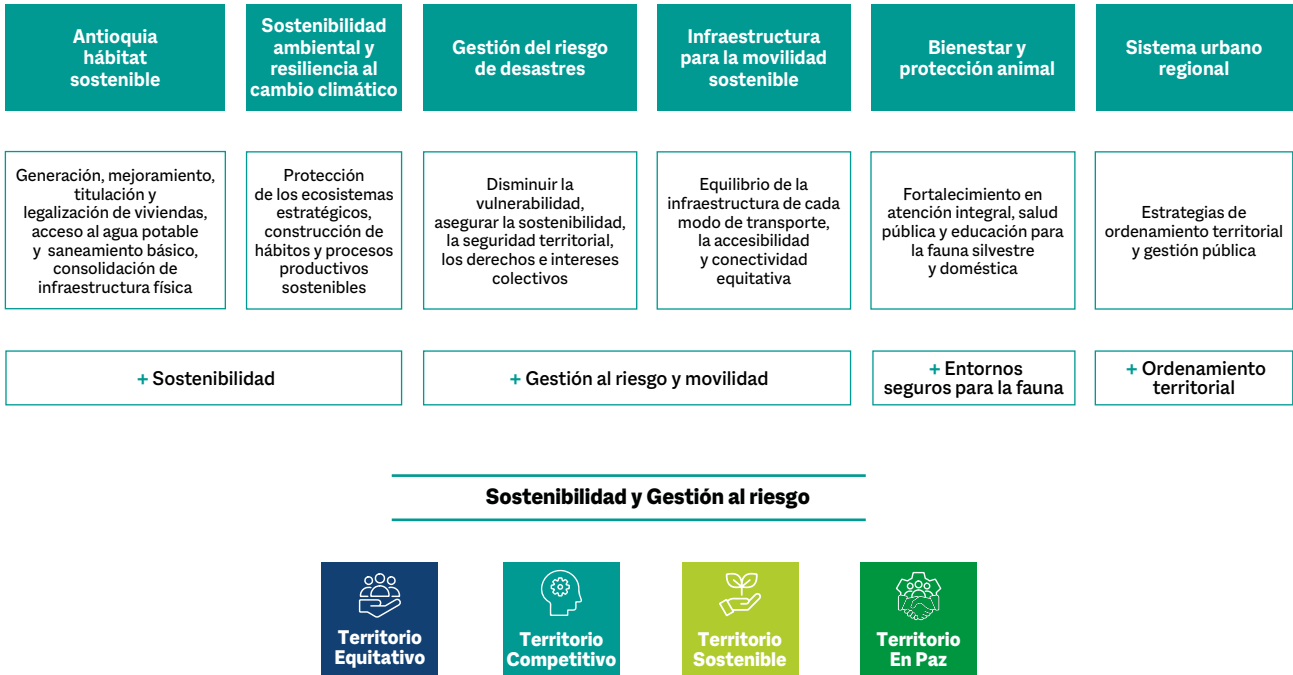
Antioquia hábitat sostenible

Sostenibilidad ambiental y resiliencia al cambio climático

Gestión del riesgo de desastres

Infraestructura para la movilidad sostenible

Bienestar y protección animal

Sistema urbano regional

Generación, mejoramiento, titulación y legalización de viviendas, acceso al agua potable y saneamiento básico, consolidación de infraestructura física

Protección de los ecosistemas estratégicos, construcción de hábitos y procesos productivos sostenibles

Disminuir la vulnerabilidad, asegurar la sostenibilidad, la seguridad territorial, los derechos e intereses colectivos

Equilibrio de la infraestructura de cada modo de transporte, la accesibilidad y conectividad equitativa

Fortalecimiento en atención integral, salud pública y educación para la fauna silvestre y doméstica

Estrategias de ordenamiento territorial y gestión pública

+ Sostenibilidad

+ Gestión al riesgo y movilidad

+ Entornos seguros para la fauna

+ Ordenamiento territorial

Sostenibilidad y Gestión al riesgo

Territorio Equitativo

Territorio Competitivo

Territorio Sostenible

Territorio En Paz